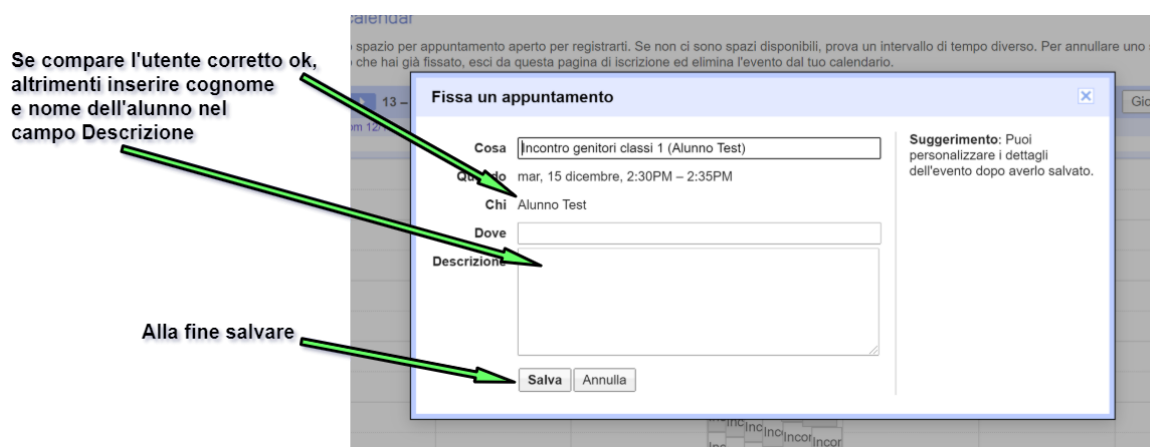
Se compare l'utente corretto ok, altrimenti inserire cognome e nome dell'alunno nel campo Descrizione

Alla fine salvare

calendar

spazio per appuntamento aperto per registrarti. Se non ci sono spazi disponibili, prova un intervallo di tempo diverso. Per annullare uno che hai già fissato, esci da questa pagina di iscrizione ed elimina l'evento dal tuo calendario.

13 –

Gio

Fissa un appuntamento

Cosa Incontro genitori classi 1 (Alunno Test)

Quando mar, 15 dicembre, 2:30PM – 2:35PM

Chi Alunno Test

Dove

Descrizione

Salva Annulla

Suggerimento: Puoi personalizzare i dettagli dell'evento dopo averlo salvato.

Inc Inc Incor Incor